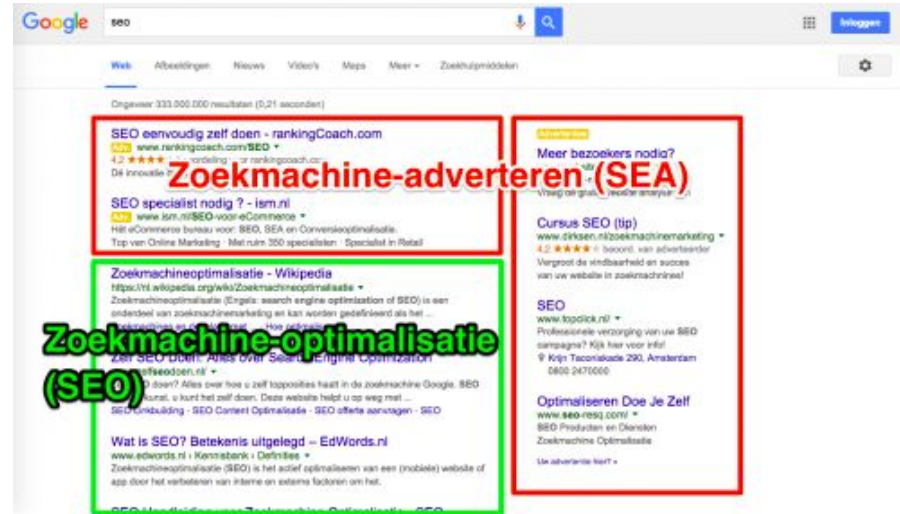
Google seo

Inloggen

Web Afbeeldingen Nieuws Video's Maps Meer Zoekhulpmiddelen

Ongeveer 333.000.000 resultaten (0,21 seconden)

SEO eenvoudig zelf doen - rankingCoach.com
Adv www.rankingcoach.com/SEO
4,2 ★★★★ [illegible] rankingcoach.com
Dé innovatie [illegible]

Zoekmachine-adverteren (SEA)

SEO specialist nodig ? - ism.nl
Adv www.ism.nl/SEO-voor-eCommerce
Hét eCommerce bureau voor: SEO, SEA en Conversieoptimalisatie.
Top van Online Marketing · Met ruim 350 specialisten · Specialist in Retail

Zoekmachineoptimalisatie - Wikipedia
https://nl.wikipedia.org/wiki/Zoekmachineoptimalisatie
Zoekmachineoptimalisatie (Engels: search engine optimization of SEO) is een onderdeel van zoekmachinemarketing en kan worden gedefinieerd als het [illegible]

Zoekmachine-optimalisatie (SEO)

Zelf SEO Doen: Alles over Search Engine Optimization
www.zelfseodoen.nl
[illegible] SEO doen? Alles over hoe u zelf topposities haalt in de zoekmachine Google. SEO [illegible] u kunt het zelf doen. Deze website helpt u op weg met ...
SEO Linkbuilding · SEO Content Optimalisatie · SEO offerte aanvragen · SEO

Wat is SEO? Betekenis uitgelegd – EdWords.nl
www.edwords.nl › Kennisbank › Definities
Zoekmachineoptimalisatie (SEO) is het actief optimaliseren van een (mobiele) website of app door het verbeteren van interne en externe factoren om het.

Advertenties

Meer bezoekers nodig?
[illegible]
Vraag dit gratis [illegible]

Cursus SEO (tip)
www.dirksen.nl/zoekmachinemarketing
4,2 ★★★★ beoord. van adverteerder
Vergroot de vindbaarheid en succes van uw website in zoekmachines!

SEO
www.topclick.nl/
Professionele verzorging van uw SEO campagne? Kijk hier voor info!
Krijn Taconiskade 290, Amsterdam
0800 2470000

Optimaliseren Doe Je Zelf
www.seo-resq.com/
SEO Producten en Diensten
Zoekmachine Optimalisatie

Uw advertentie hier? »